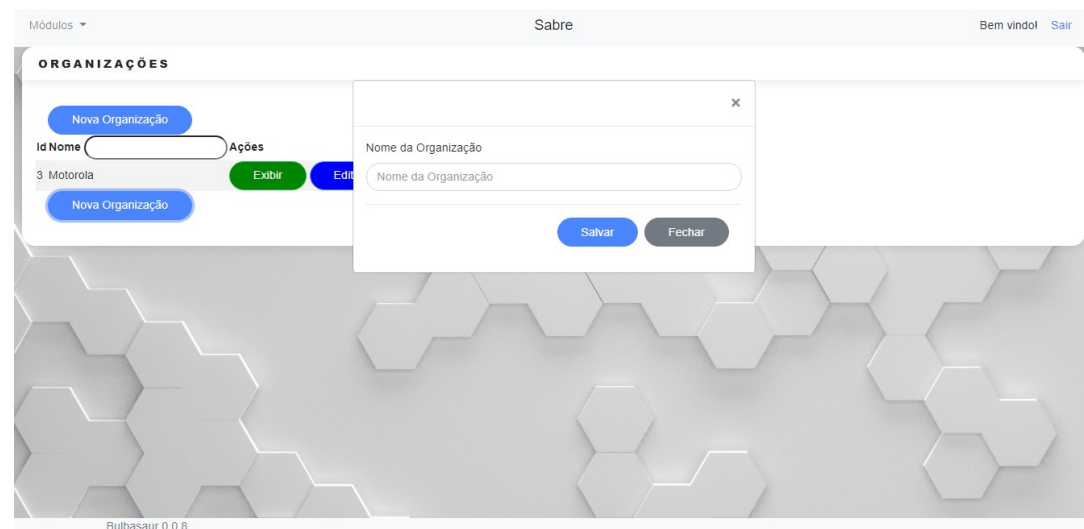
Módulos ▾

Sabre

Bem vindo! Sair

ORGANIZAÇÕES

Nova Organização

| Id | Nome | Ações |
|---|---|---|
| 3 | Motorola | Exibir Edit |

Nova Organização

×

Nome da Organização

Nome da Organização

Salvar Fechar

Bulbasaur 0.0.8